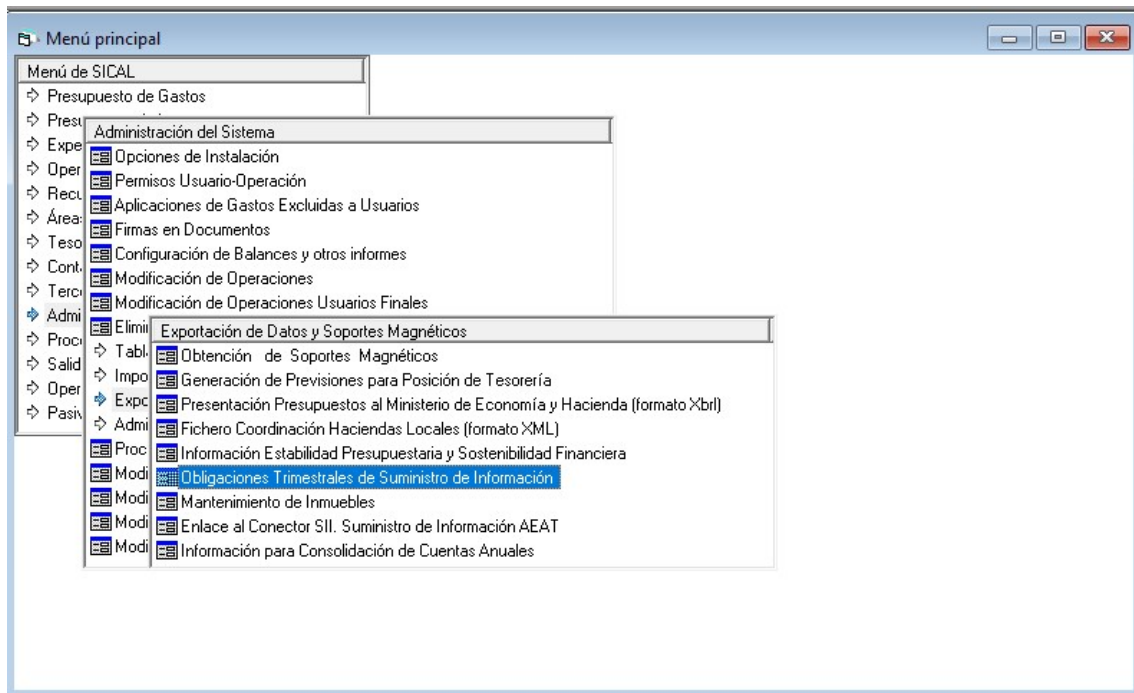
Menú principal

Menú de SICAL
Presupuesto de Gastos
Presu
Expe
Oper
Recu
Área
Teso
Cont
Terc
Admi
Proc
Salid
Oper
Pasiv

Administración del Sistema
Opciones de Instalación
Permisos Usuario-Operación
Aplicaciones de Gastos Excluidas a Usuarios
Firmas en Documentos
Configuración de Balances y otros informes
Modificación de Operaciones
Modificación de Operaciones Usuarios Finales
Elimi
Tabl
Impo
Expo
Admi
Proc
Modi
Modi
Modi
Modi

Exportación de Datos y Soportes Magnéticos
Obtención de Soportes Magnéticos
Generación de Previsiones para Posición de Tesorería
Presentación Presupuestos al Ministerio de Economía y Hacienda (formato Xbrl)
Fichero Coordinación Haciendas Locales (formato XML)
Información Estabilidad Presupuestaria y Sostenibilidad Financiera
Obligaciones Trimestrales de Suministro de Información
Mantenimiento de Inmuebles
Enlace al Conector SII. Suministro de Información AEAT
Información para Consolidación de Cuentas Anuales